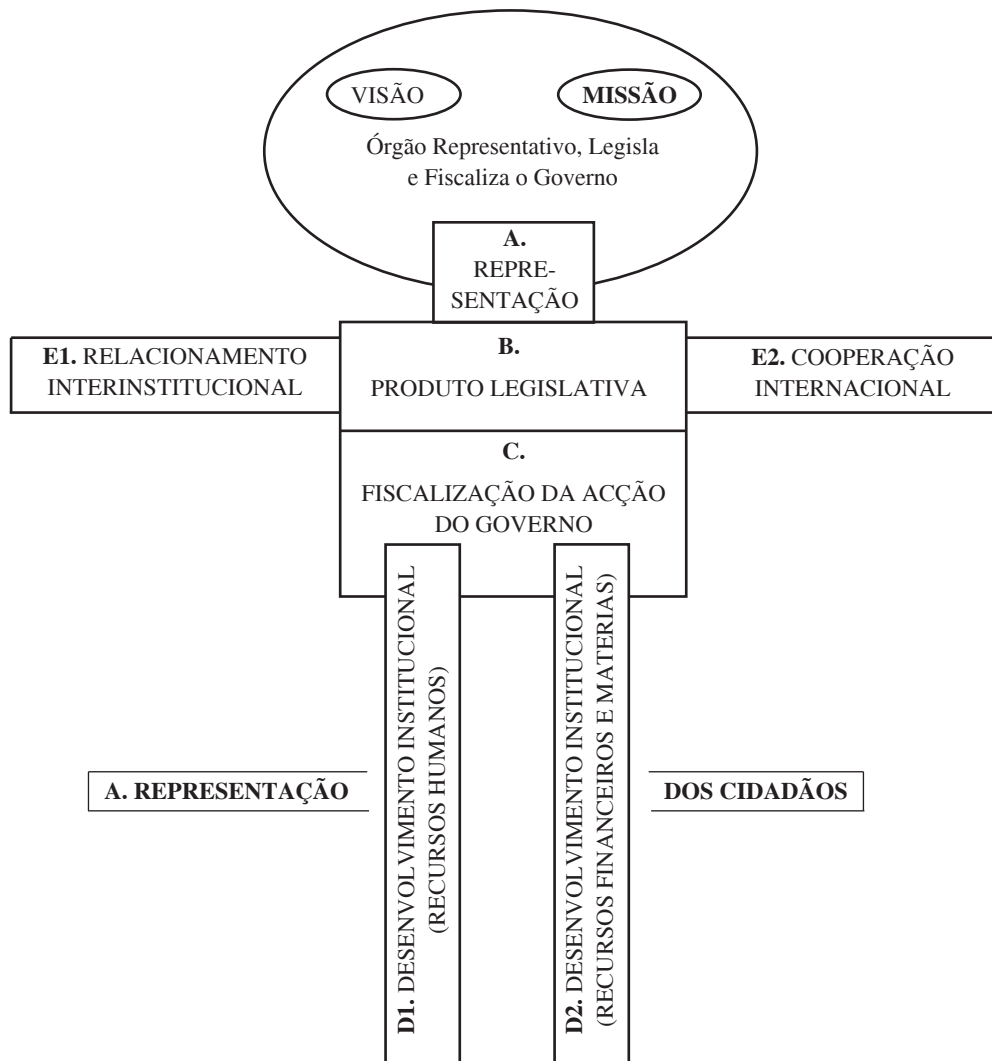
VISÃO

MISSÃO

Órgão Representativo, Legisla e Fiscaliza o Governo

A.
REPRESENTAÇÃO

E1. RELACIONAMENTO INTERINSTITUCIONAL

B.
PRODUTO LEGISLATIVA

E2. COOPERAÇÃO INTERNACIONAL

C.
FISCALIZAÇÃO DA ACÇÃO DO GOVERNO

D1. DESENVOLVIMENTO INSTITUCIONAL (RECURSOS HUMANOS)

D2. DESENVOLVIMENTO INSTITUCIONAL (RECURSOS FINANCEIROS E MATERIAS)

A. REPRESENTAÇÃO

DOS CIDADÃOS